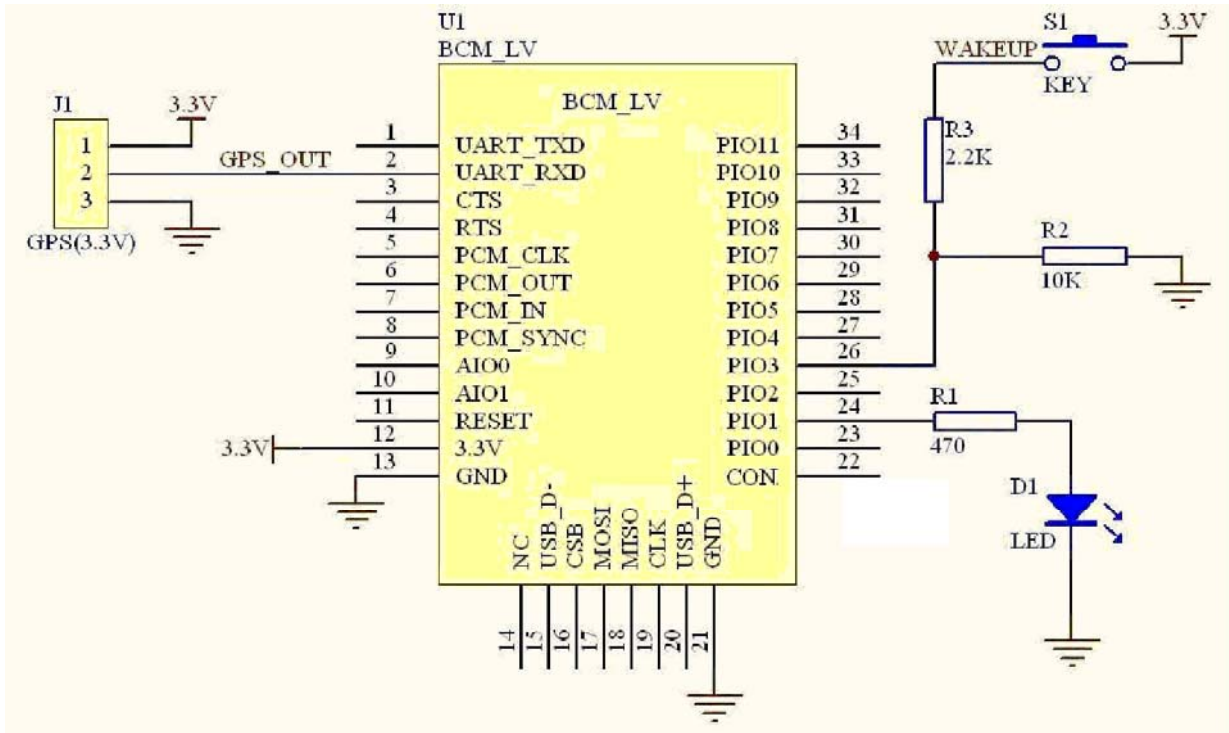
U1
BCM_LV

J1
1
2
3
GPS(3.3V)
3.3V
GPS_OUT

BCM_LV

1 UART_TXD
2 UART_RXD
3 CTS
4 RTS
5 PCM_CLK
6 PCM_OUT
7 PCM_IN
8 PCM_SYNC
9 AIO0
10 AIO1
11 RESET
12 3.3V
13 GND

3.3V

PIO11 34
PIO10 33
PIO9 32
PIO8 31
PIO7 30
PIO6 29
PIO5 28
PIO4 27
PIO3 26
PIO2 25
PIO1 24
PIO0 23
CON 22

NC 14
USB_D- 15
CSB 16
MOSI 17
MISO 18
CLK 19
USB_D+ 20
GND 21

S1
3.3V
WAKEUP
KEY
R3
2.2K
R2
10K
R1
470
D1
LED